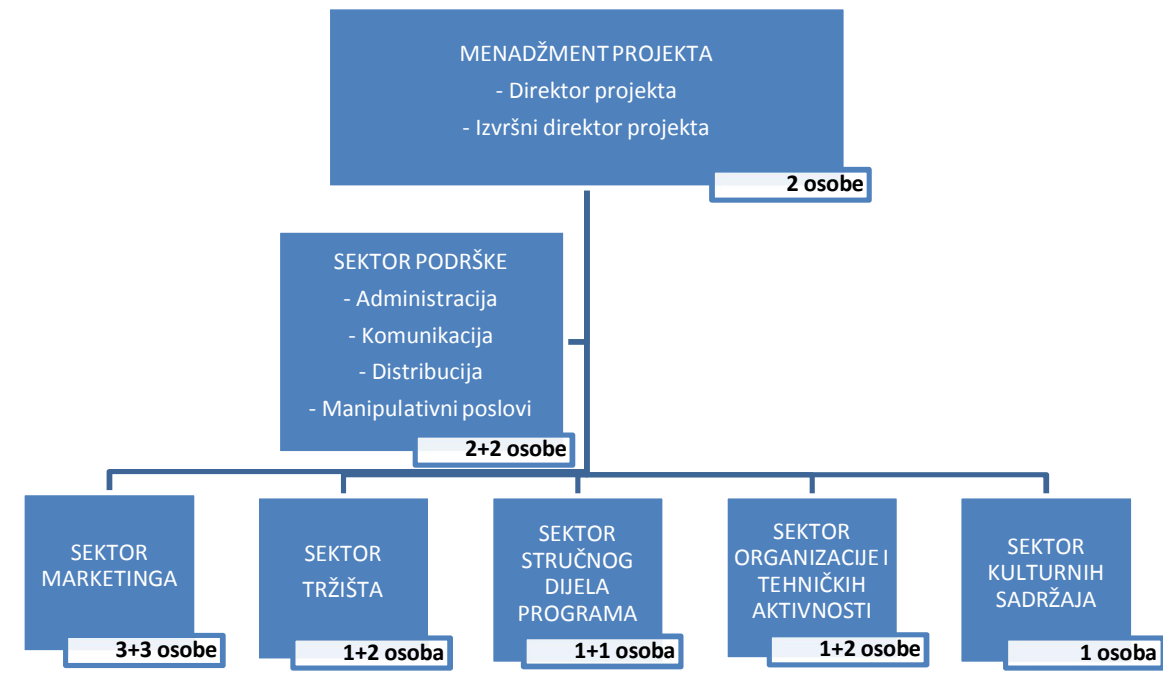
MENADŽMENT PROJEKTA
- Direktor projekta
- Izvršni direktor projekta

2 osobe

SEKTOR PODRŠKE
- Administracija
- Komunikacija
- Distribucija
- Manipulativni poslovi

2+2 osobe

SEKTOR MARKETINGA

3+3 osobe

SEKTOR TRŽIŠTA

1+2 osoba

SEKTOR STRUČNOG DIJELA PROGRAMA

1+1 osoba

SEKTOR ORGANIZACIJE I TEHNIČKIH AKTIVNOSTI

1+2 osobe

SEKTOR KULTURNIH SADRŽAJA

1 osoba